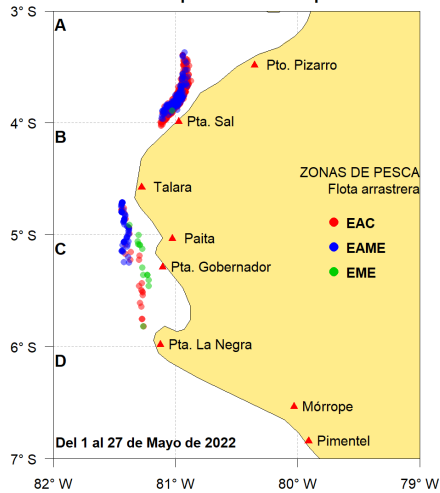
3° S
4° S
5° S
6° S
7° S
A
B
C
D
Pto. Pizarro
Pta. Sal
Talara
Paita
Pta. Gobernador
Pta. La Negra
Mórrope
Pimentel
ZONAS DE PESCA
Flota arrastrera
EAC
EAME
EME
Del 1 al 27 de Mayo de 2022
82° W
81° W
80° W
79° W